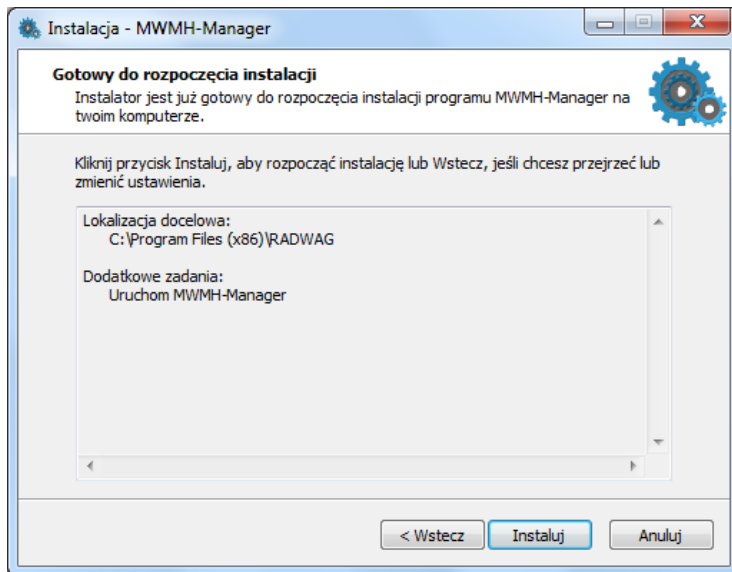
Instalacja - MWMH-Manager

Gotowy do rozpoczęcia instalacji
Instalator jest już gotowy do rozpoczęcia instalacji programu MWMH-Manager na twoim komputerze.

Kliknij przycisk Instaluj, aby rozpocząć instalację lub Wstecz, jeśli chcesz przejrzeć lub zmienić ustawienia.

Lokalizacja docelowa:
C:\Program Files (x86)\RADWAG

Dodatkowe zadania:
Uruchom MWMH-Manager

< Wstecz
Instaluj
Anuluj